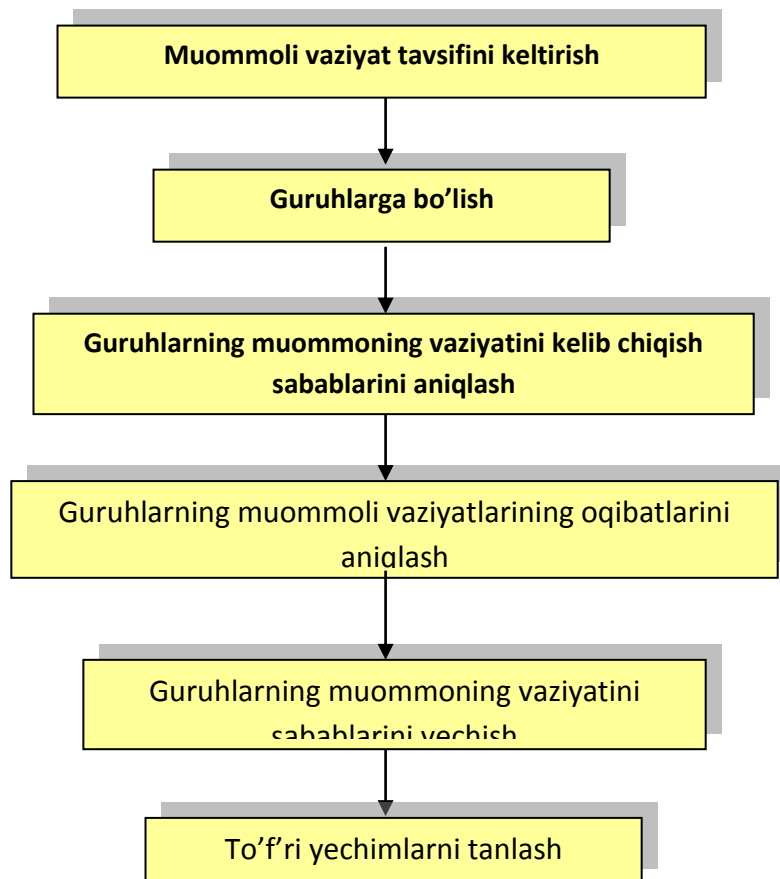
Muommoli vaziyat tavsifini keltirish

Guruhlarga bo'lish

Guruhlarning muommoning vaziyatini kelib chiqish sabablarini aniqlash

Guruhlarning muommoli vaziyatlarining oqibatlarini aniqlash

Guruhlarning muommoning vaziyatini sabablarini yechish

To'f'ri yechimlarni tanlash